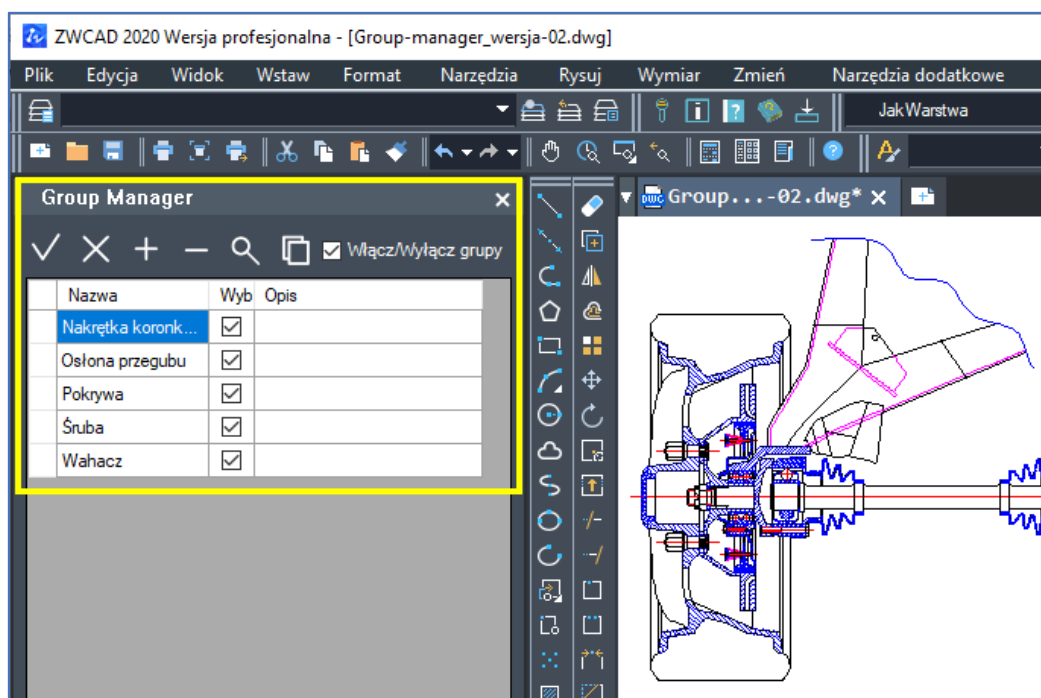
ZWCAD 2020 Wersja profesjonalna - [Group-manager_wersja-02.dwg]

Plik Edycja Widok Wstaw Format Narzędzia Rysuj Wymiar Zmień Narzędzia dodatkowe

JakWarstwa

Group Manager

Włącz/Wyłącz grupy

| | Nazwa | Wyb | Opis |
|---|---|---|---|
| | Nakrętka koronk... | ☑ | |
| | Osłona przegubu | ☑ | |
| | Pokrywa | ☑ | |
| | Śruba | ☑ | |
| | Wahacz | ☑ | |

Group...-02.dwg*